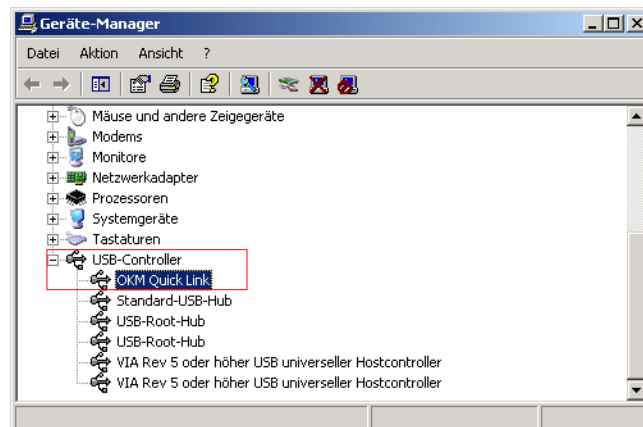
Geräte-Manager

Datei Aktion Ansicht ?

Mäuse und andere Zeigegeräte
Modems
Monitore
Netzwerkadapter
Prozessoren
Systemgeräte
Tastaturen
USB-Controller
OKM Quick Link
Standard-USB-Hub
USB-Root-Hub
USB-Root-Hub
VIA Rev 5 oder höher USB universeller Hostcontroller
VIA Rev 5 oder höher USB universeller Hostcontroller